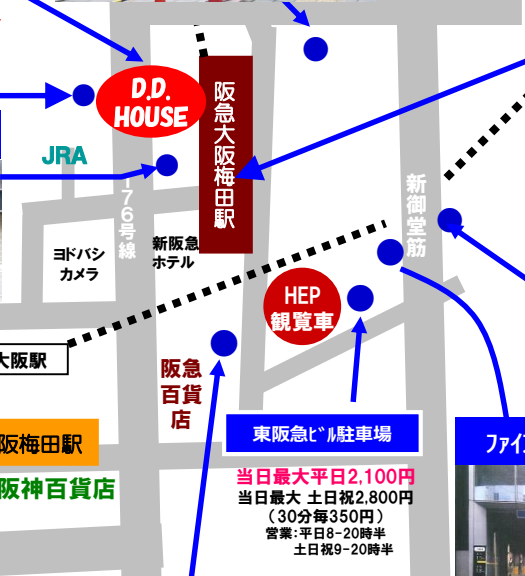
D.D. HOUSE

阪急大阪梅田駅

JRA

176号線

ヨドバシカメラ

新阪急ホテル

新御堂筋

HEP観覧車

大阪駅

阪急百貨店

阪梅田駅

阪神百貨店

東阪急ビル駐車場

当日最大平日2,100円
当日最大 土日祝2,800円
（30分毎350円）
営業：平日8-20時半
土日祝9-20時半

ファイ